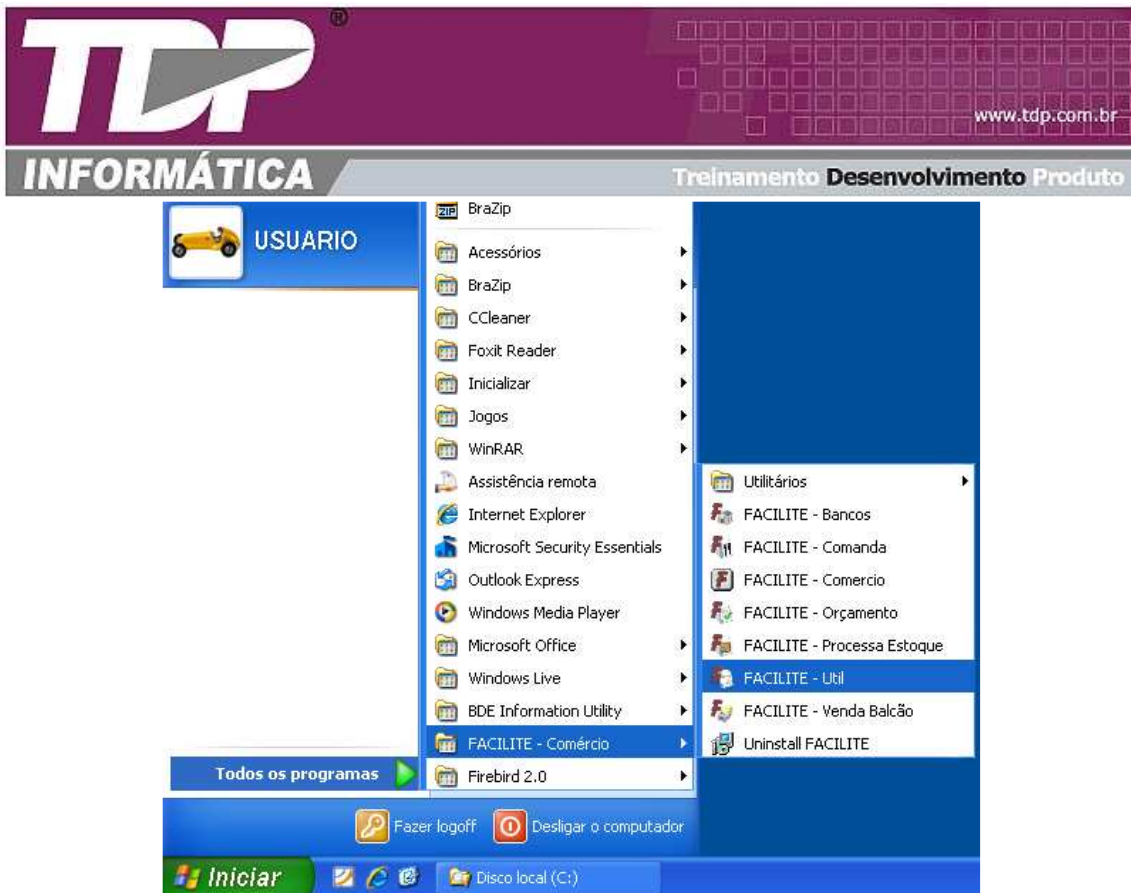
TDP®
www.tdp.com.br
INFORMÁTICA
Treinamento Desenvolvimento Produto

USUARIO

BraZip
Acessórios
BraZip
CCleaner
Foxit Reader
Inicializar
Jogos
WinRAR
Assistência remota
Internet Explorer
Microsoft Security Essentials
Outlook Express
Windows Media Player
Microsoft Office
Windows Live
BDE Information Utility
FACILITE - Comércio
Firebird 2.0

Utilitários
FACILITE - Bancos
FACILITE - Comanda
FACILITE - Comercio
FACILITE - Orçamento
FACILITE - Processa Estoque
FACILITE - Util
FACILITE - Venda Balcão
Uninstall FACILITE

Todos os programas

Fazer logoff
Desligar o computador

Iniciar
Disco local (C:)